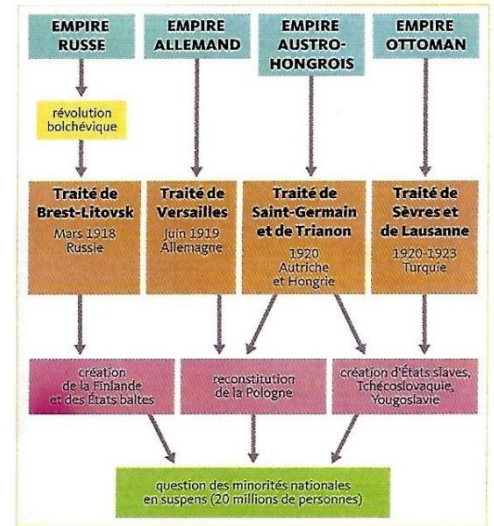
EMPIRE RUSSE

EMPIRE ALLEMAND

EMPIRE AUSTRO-HONGROIS

EMPIRE OTTOMAN

révolution bolchévique

Traité de Brest-Litovsk
Mars 1918
Russie

Traité de Versailles
Juin 1919
Allemagne

Traité de Saint-Germain et de Trianon
1920
Autriche et Hongrie

Traité de Sèvres et de Lausanne
1920-1923
Turquie

création de la Finlande et des États baltes

reconstitution de la Pologne

création d'États slaves, Tchécoslovaquie, Yougoslavie

question des minorités nationales en suspens (20 millions de personnes)